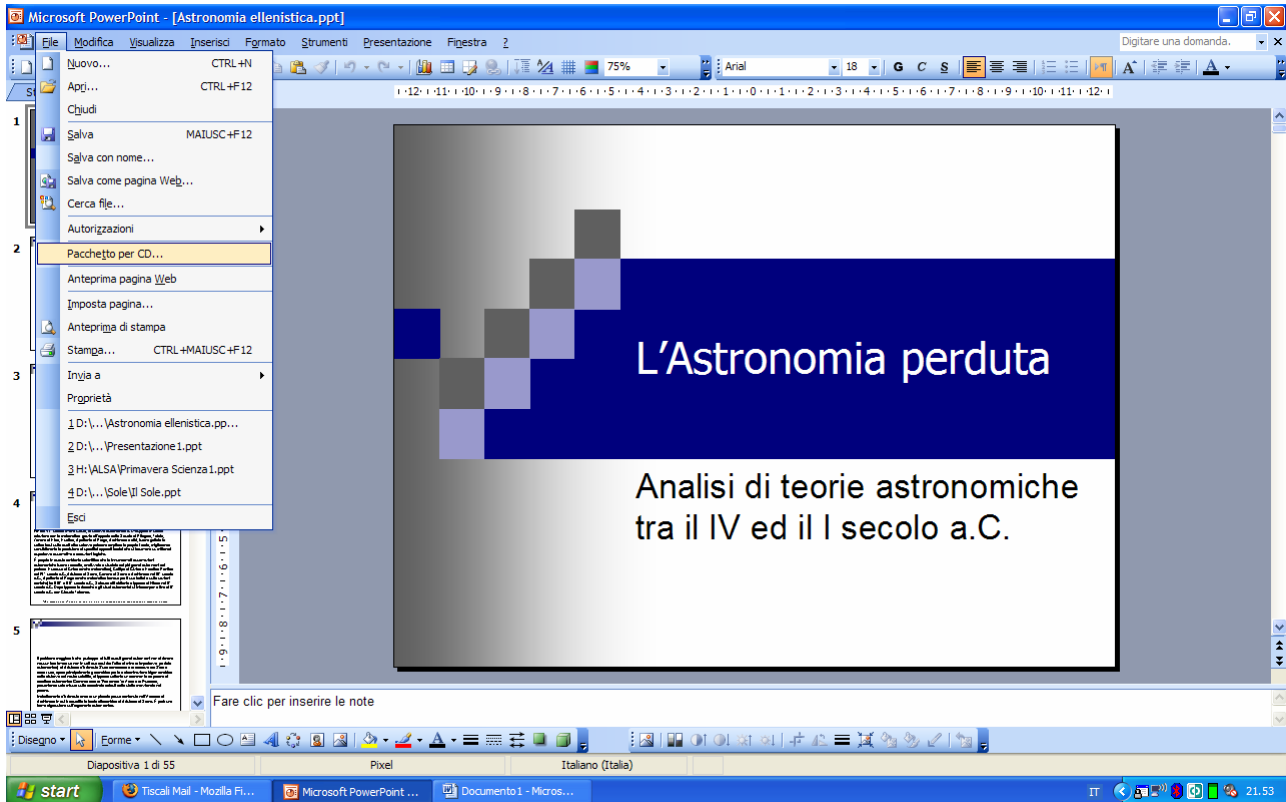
Microsoft PowerPoint - [Astronomia ellenistica.ppt]

File Modifica Visualizza Inserisci Formato Strumenti Presentazione Finestra ?

Digitare una domanda.

75%

Arial

18

G C S

Nuovo... CTRL+N
Apri... CTRL+F12
Chiudi
Salva MAIUSC+F12
Salva con nome...
Salva come pagina Web...
Cerca file...
Autorizzazioni
Pacchetto per CD...
Anteprima pagina Web
Imposta pagina...
Anteprima di stampa
Stampa... CTRL+MAIUSC+F12
Invia a
Proprietà
1 D:\...\Astronomia ellenistica.pp...
2 D:\...\Presentazione1.ppt
3 H:\ALSA\Primavera Scienza1.ppt
4 D:\...\Sole\Il Sole.ppt
Esci

1
2
3
4
5

L'Astronomia perduta

Analisi di teorie astronomiche tra il IV ed il I secolo a.C.

Fare clic per inserire le note

Disegno Forme

Diapositiva 1 di 55 Pixel Italiano (Italia)

start Tiscali Mail - Mozilla Fi... Microsoft PowerPoint ... Documento1 - Micros...

IT 21.53